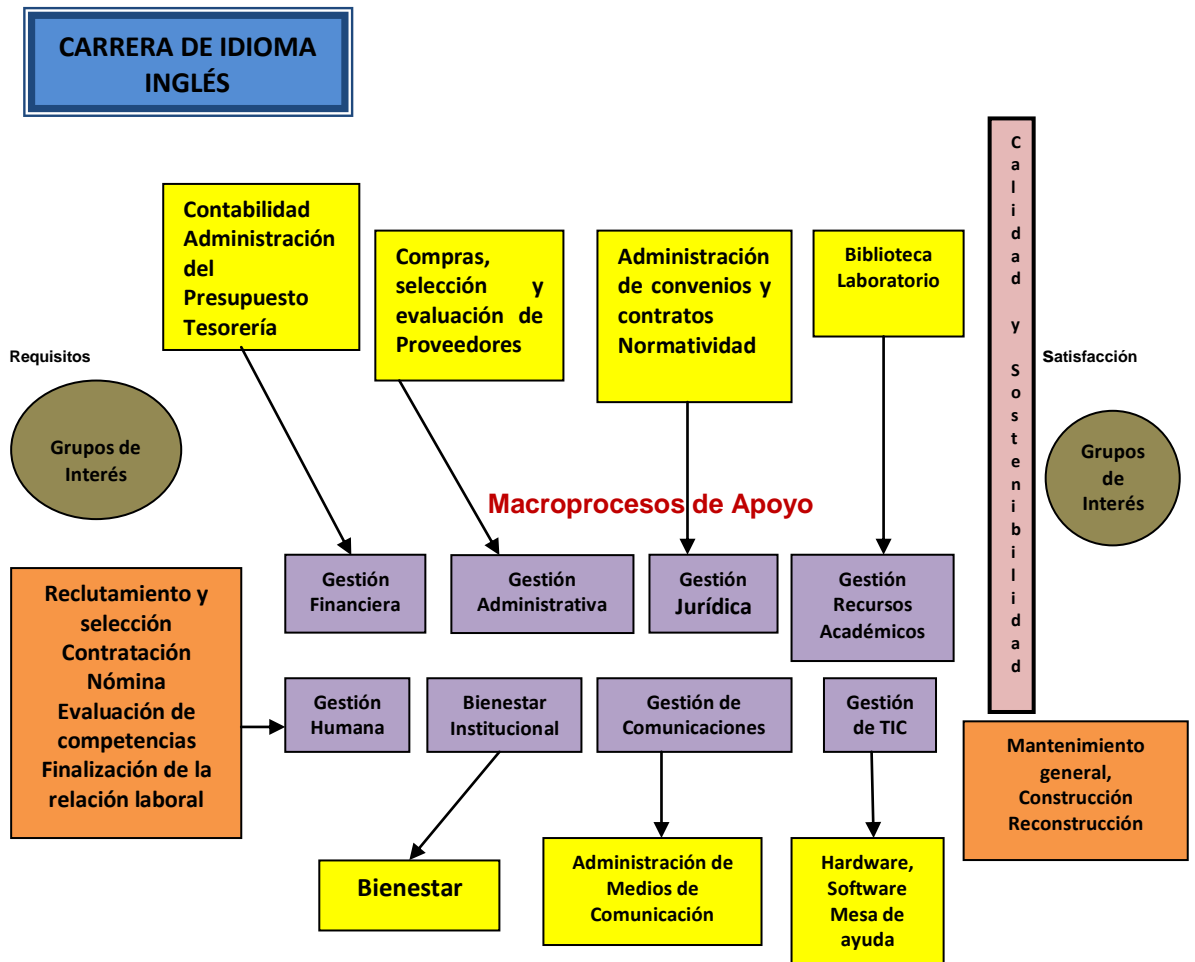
CARRERA DE IDIOMA INGLÉS

Contabilidad Administración del Presupuesto Tesorería

Compras, selección y evaluación de Proveedores

Administración de convenios y contratos Normatividad

Biblioteca Laboratorio

Calidad y Sostenibilidad

Requisitos

Satisfacción

Grupos de Interés

Grupos de Interés

Macroprocesos de Apoyo

Gestión Financiera

Gestión Administrativa

Gestión Jurídica

Gestión Recursos Académicos

Reclutamiento y selección Contratación Nómina Evaluación de competencias Finalización de la relación laboral

Gestión Humana

Bienestar Institucional

Gestión de Comunicaciones

Gestión de TIC

Mantenimiento general, Construcción Reconstrucción

Bienestar

Administración de Medios de Comunicación

Hardware, Software Mesa de ayuda